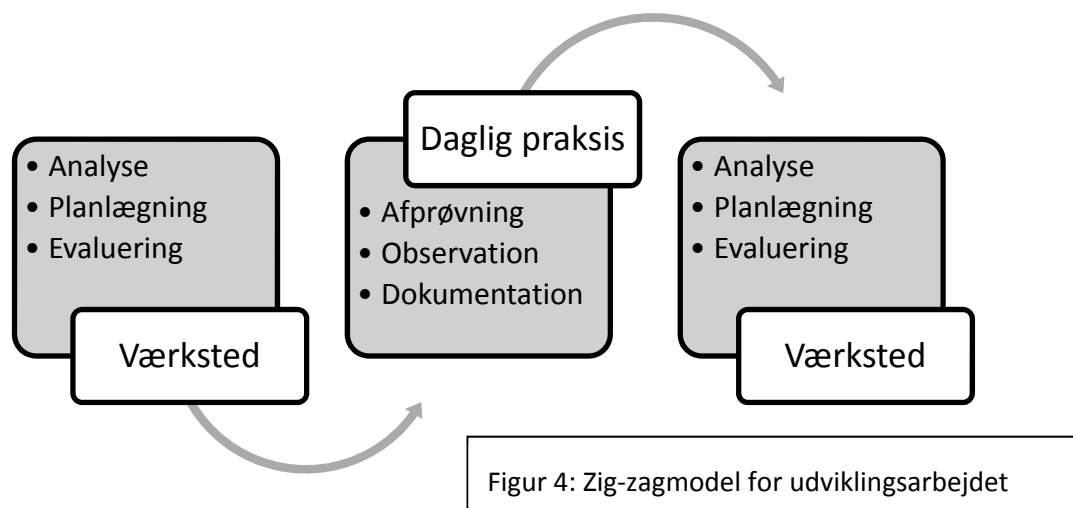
- Analyse
- Planlægning
- Evaluering

Værksted

Daglig praksis

- Afprøvning
- Observation
- Dokumentation

- Analyse
- Planlægning
- Evaluering

Værksted

Figur 4: Zig-zagmodel for udviklingsarbejdet